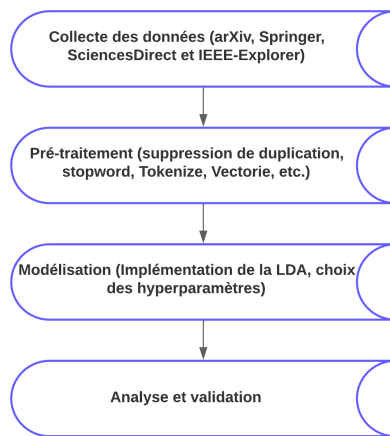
Collecte des données (arXiv, Springer, SciencesDirect et IEEE-Explorer)

Pré-traitement (suppression de duplication, stopword, Tokenize, Vectorie, etc.)

Modélisation (Implémentation de la LDA, choix des hyperparamètres)

Analyse et validation